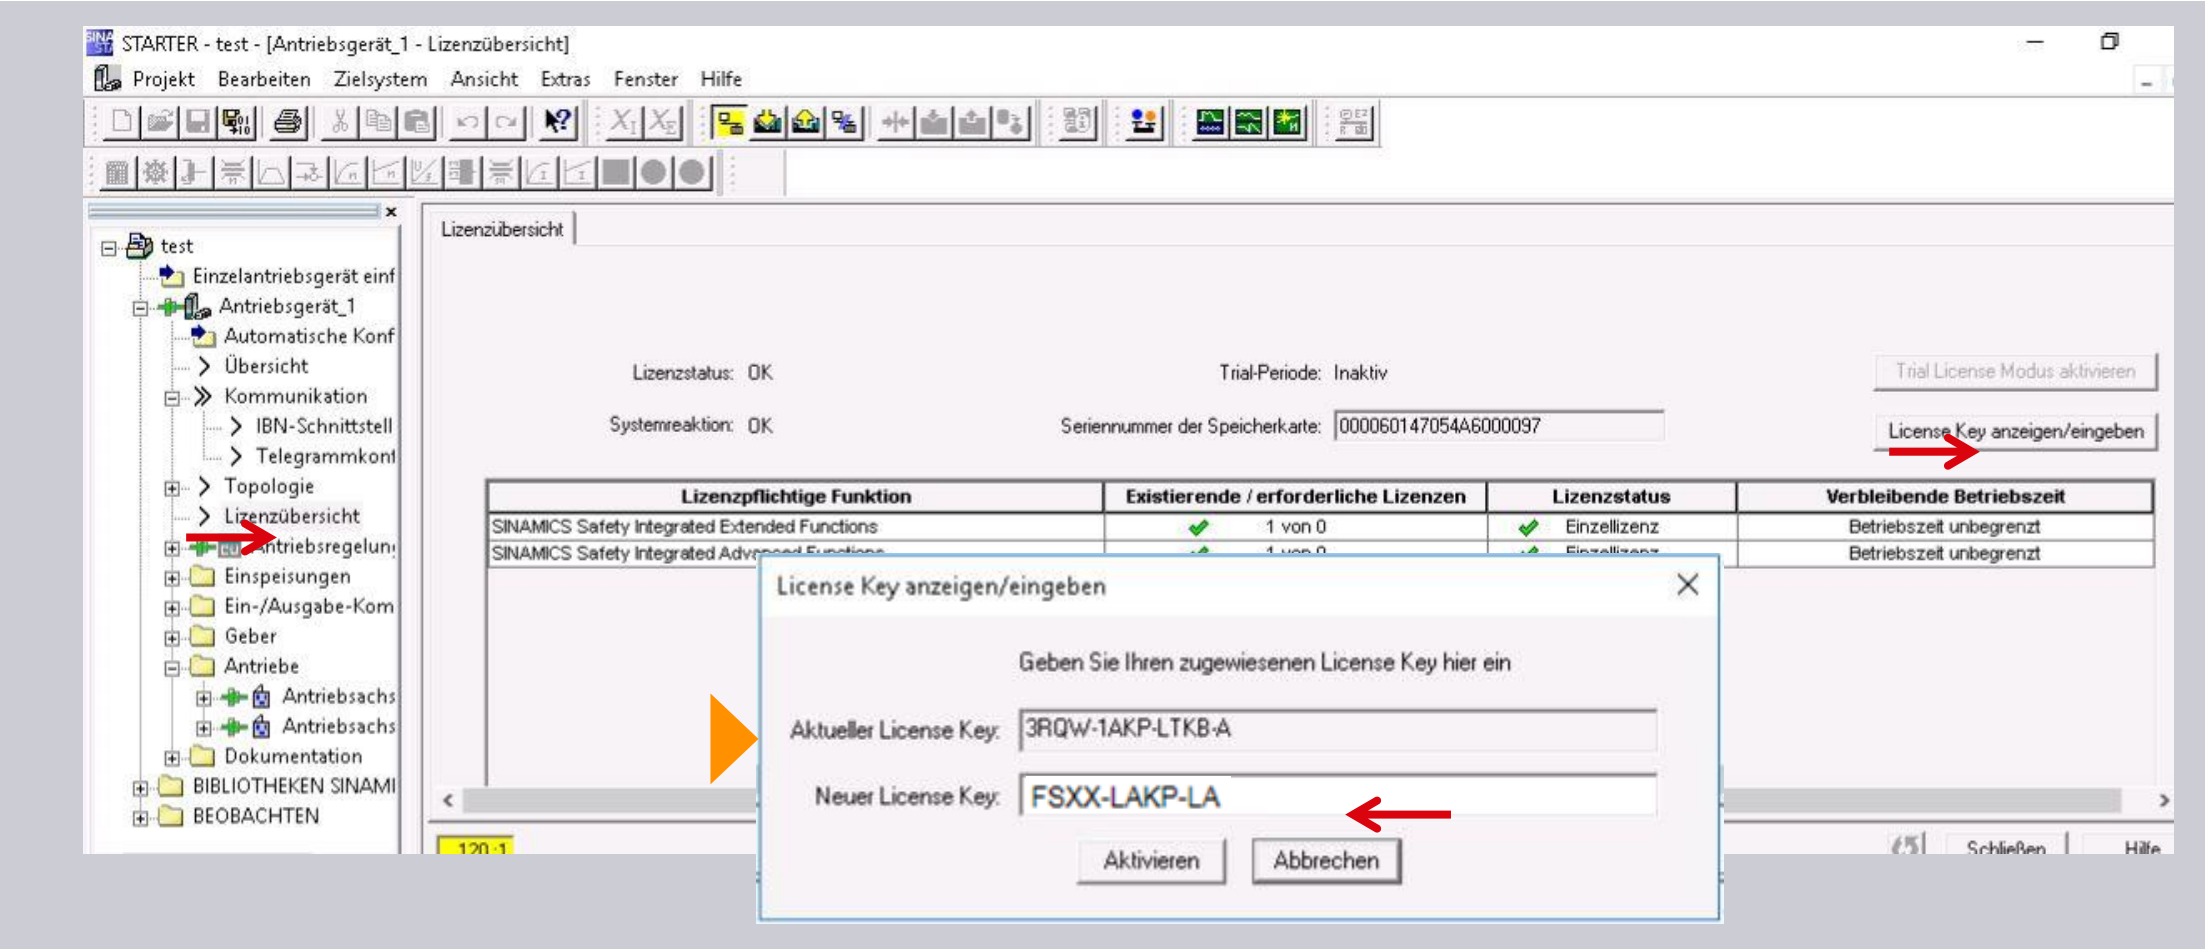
STARTER - test - [Antriebsgerät_1 - Lizenzübersicht]

Projekt Bearbeiten Zielsystem Ansicht Extras Fenster Hilfe

test
Einzelantriebsgerät einf
Antriebsgerät_1
Automatische Konf
Übersicht
Kommunikation
IBN-Schnittstell
Telegrammkonf
Topologie
Lizenzübersicht
Antriebsregelung
Einspeisungen
Ein-/Ausgabe-Kom
Geber
Antriebe
Antriebsachs
Antriebsachs
Dokumentation
BIBLIOTHEKEN SINAMI
BEOBACHTEN

Lizenzübersicht

Lizenzstatus: OK
Trial-Periode: Inaktiv
Trial License Modus aktivieren
Systemreaktion: OK
Seriennummer der Speicherkarte: 000060147054A6000097
License Key anzeigen/eingeben

| Lizenzpflichtige Funktion | Existierende / erforderliche Lizenzen | Lizenzstatus | Verbleibende Betriebszeit |
|---|---|---|---|
| SINAMICS Safety Integrated Extended Functions | 1 von 0 | Einzellizenz | Betriebszeit unbegrenzt |
| SINAMICS Safety Integrated Advanced Functions | 1 von 0 | Einzellizenz | Betriebszeit unbegrenzt |

License Key anzeigen/eingeben

Geben Sie Ihren zugewiesenen License Key hier ein

Aktueller License Key: 3RQW-1AKP-LTKB-A

Neuer License Key: FSXX-LAKP-LA

Aktivieren Abbrechen

120-1
Schließen Hilfe